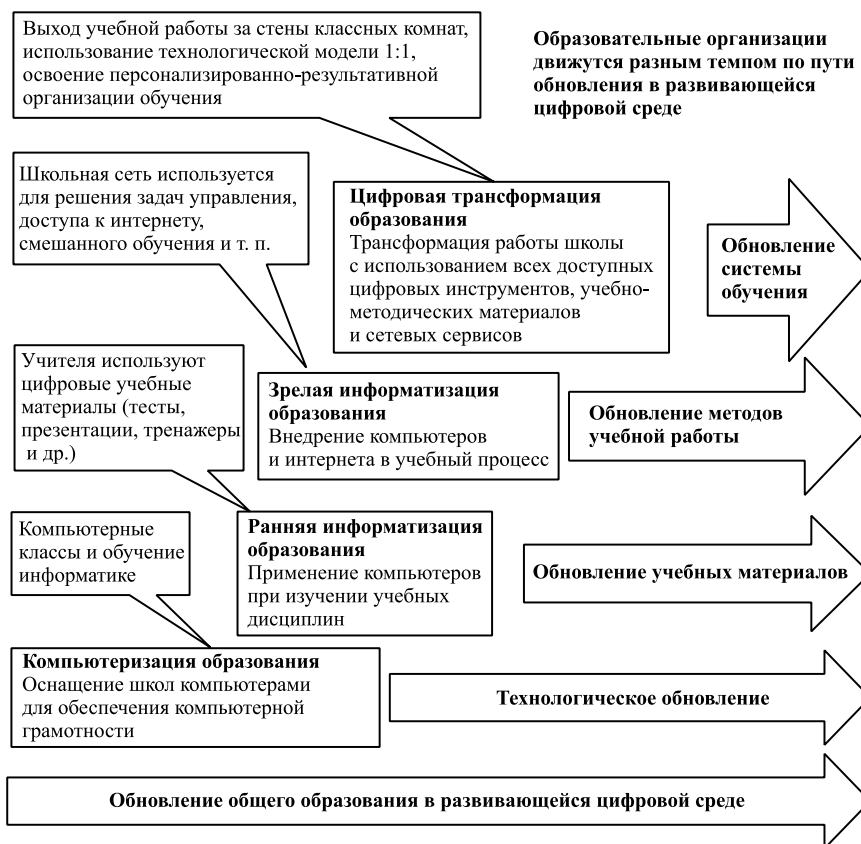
Выход учебной работы за стены классных комнат, использование технологической модели 1:1, освоение персонализированно-результативной организации обучения

Образовательные организации движутся разным темпом по пути обновления в развивающейся цифровой среде

Школьная сеть используется для решения задач управления, доступа к интернету, смешанного обучения и т. п.

Цифровая трансформация образования
Трансформация работы школы с использованием всех доступных цифровых инструментов, учебно-методических материалов и сетевых сервисов

Обновление системы обучения

Учителя используют цифровые учебные материалы (тесты, презентации, тренажеры и др.)

Зрелая информатизация образования
Внедрение компьютеров и интернета в учебный процесс

Обновление методов учебной работы

Компьютерные классы и обучение информатике

Ранняя информатизация образования
Применение компьютеров при изучении учебных дисциплин

Обновление учебных материалов

Компьютеризация образования
Оснащение школ компьютерами для обеспечения компьютерной грамотности

Технологическое обновление

Обновление общего образования в развивающейся цифровой среде